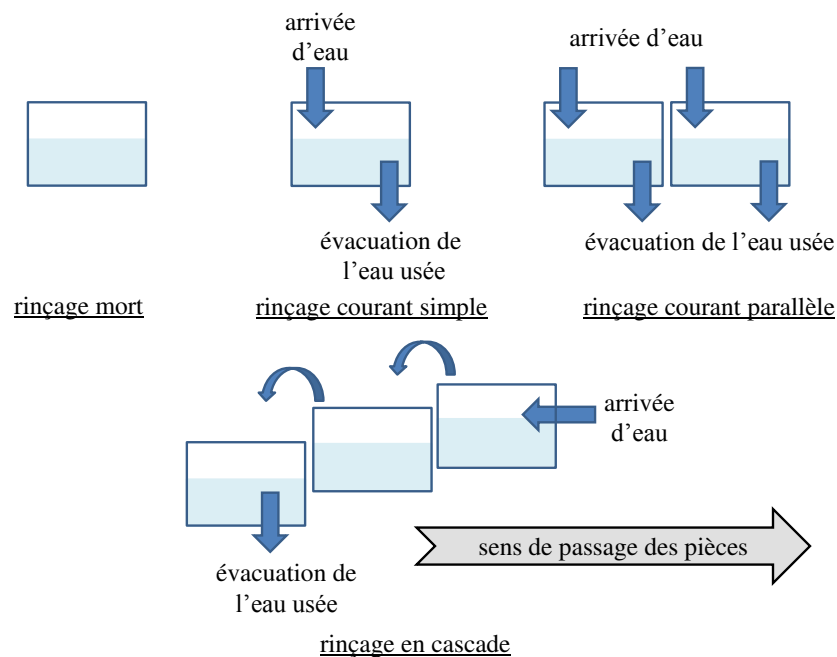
arrivée d'eau

arrivée d'eau

rinçage mort

évacuation de l'eau usée

rinçage courant simple

évacuation de l'eau usée

rinçage courant parallèle

arrivée d'eau

évacuation de l'eau usée

sens de passage des pièces

rinçage en cascade